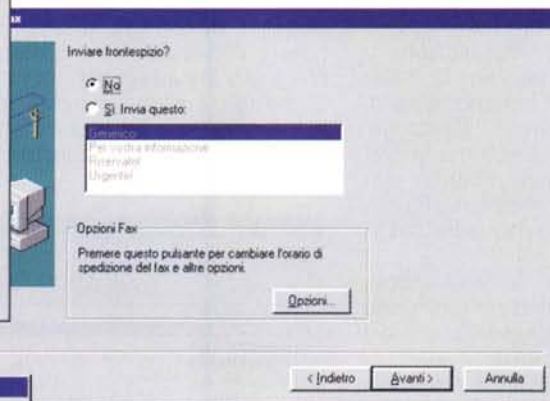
ax

Inviare frontespizio?

No

Sì. Invia questo:

Generico
Per vostra informazione
Riservato
Urgente!

Opzioni Fax

Premere questo pulsante per cambiare l'orario di spedizione del fax e altre opzioni.

Opzioni...

< Indietro

Avanti >

Annulla